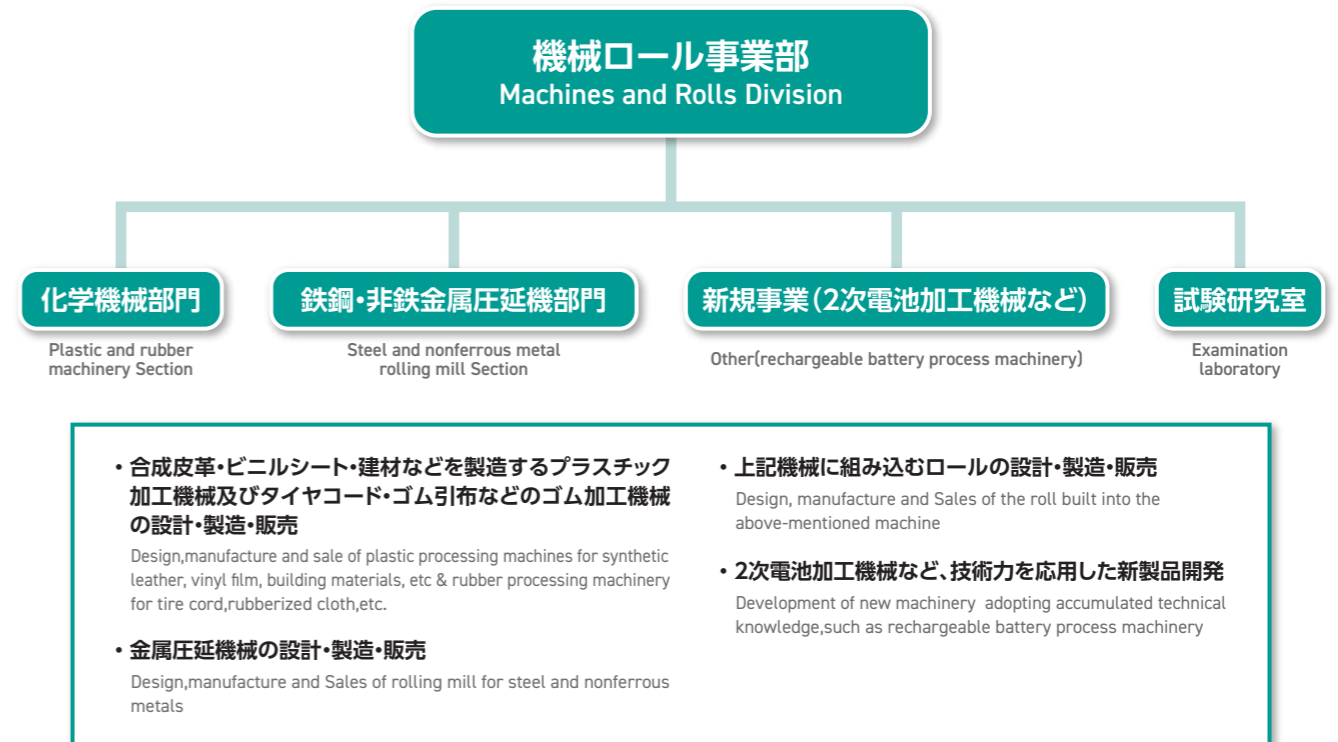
機械ロール事業部
Machines and Rolls Division

化学機械部門
Plastic and rubber machinery Section

鉄鋼・非鉄金属圧延機部門
Steel and nonferrous metal rolling mill Section

新規事業(2次電池加工機械など)
Other(rechargeable battery process machinery)

試験研究室
Examination laboratory

• 合成皮革・ビニルシート・建材などを製造するプラスチック加工機械及びタイヤコード・ゴム引布などのゴム加工機械の設計・製造・販売
Design,manufacture and sale of plastic processing machines for synthetic leather, vinyl film, building materials, etc & rubber processing machinery for tire cord,rubberized cloth,etc.

• 金属圧延機械の設計・製造・販売
Design,manufacture and Sales of rolling mill for steel and nonferrous metals

• 上記機械に組み込むロールの設計・製造・販売
Design, manufacture and Sales of the roll built into the above-mentioned machine

• 2次電池加工機械など、技術力を応用した新製品開発
Development of new machinery adopting accumulated technical knowledge,such as rechargeable battery process machinery